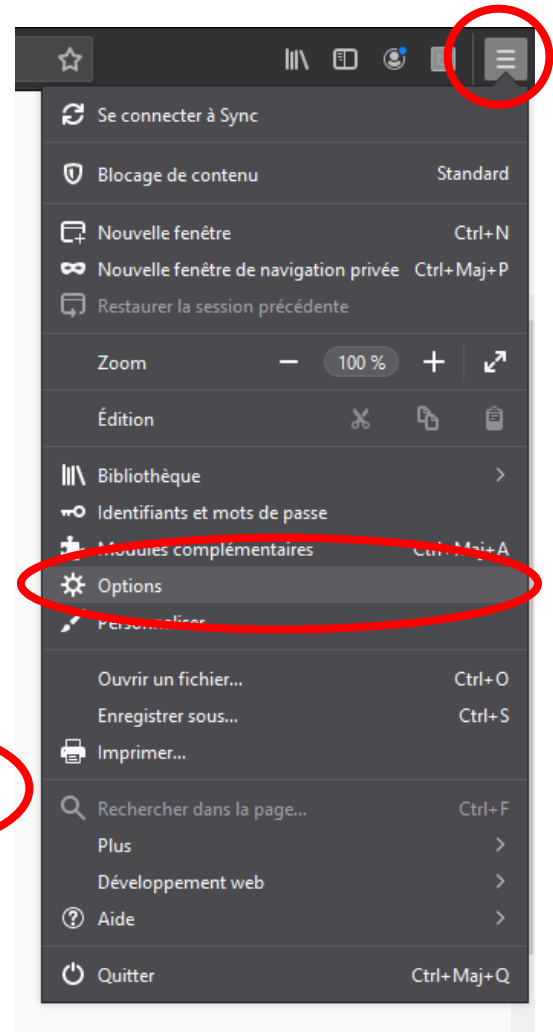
Se connecter à Sync

Blocage de contenu Standard

Nouvelle fenêtre Ctrl+N
Nouvelle fenêtre de navigation privée Ctrl+Maj+P
Restaurer la session précédente

Zoom − 100 % +

Édition

Bibliothèque
Identifiants et mots de passe
Modules complémentaires Ctrl+Maj+A
Options
Personnaliser

Ouvrir un fichier... Ctrl+O
Enregistrer sous... Ctrl+S
Imprimer...

Rechercher dans la page... Ctrl+F
Plus
Développement web
Aide

Quitter Ctrl+Maj+Q